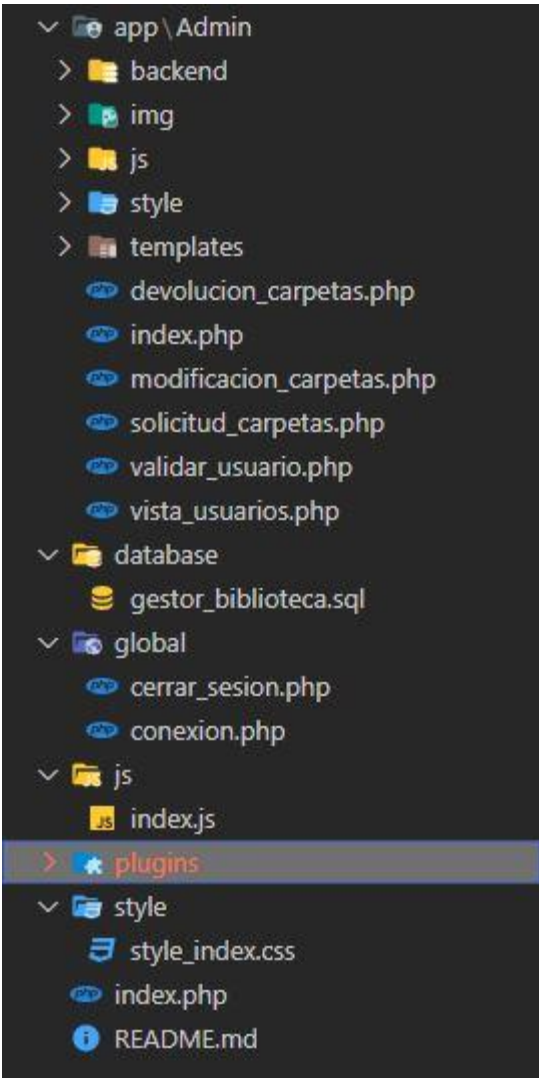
app \ Admin
backend
img
js
style
templates
devolucion_carpetas.php
index.php
modificacion_carpetas.php
solicitud_carpetas.php
validar_usuario.php
vista_usuarios.php
database
gestor_biblioteca.sql
global
cerrar_sesion.php
conexion.php
js
index.js
plugins
style
style_index.css
index.php
README.md